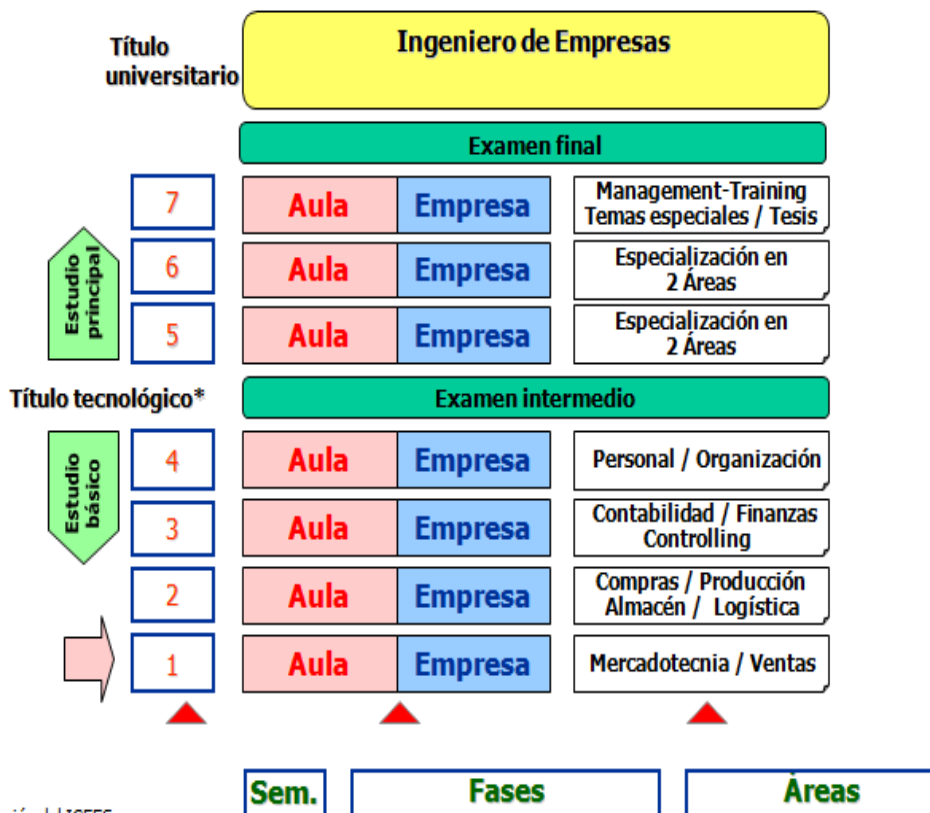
Título universitario

Ingeniero de Empresas

Examen final

| | | | |
|---|---|---|---|
| 7 | Aula | Empresa | Management-Training Temas especiales / Tesis |
| 6 | Aula | Empresa | Especialización en 2 Áreas |
| 5 | Aula | Empresa | Especialización en 2 Áreas |

Estudio principal

Título tecnológico*

Examen intermedio

| | | | |
|---|---|---|---|
| 4 | Aula | Empresa | Personal / Organización |
| 3 | Aula | Empresa | Contabilidad / Finanzas Controlling |
| 2 | Aula | Empresa | Compras / Producción Almacén / Logística |
| 1 | Aula | Empresa | Mercadotecnia / Ventas |

Estudio básico

Sem.

Fases

Áreas

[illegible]